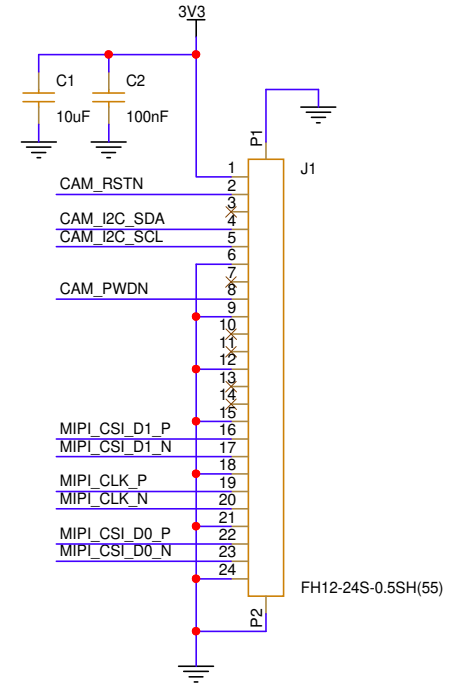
3V3

C1
10uF

C2
100nF

P1

J1

1
CAM_RSTN
2
3
CAM_I2C_SDA
4
CAM_I2C_SCL
5
6
7
CAM_PWDN
8
9
10
11
12
13
14
15
MIPI_CSI_D1_P
16
MIPI_CSI_D1_N
17
18
MIPI_CLK_P
19
MIPI_CLK_N
20
21
MIPI_CSI_D0_P
22
MIPI_CSI_D0_N
23
24

P2

FH12-24S-0.5SH(55)